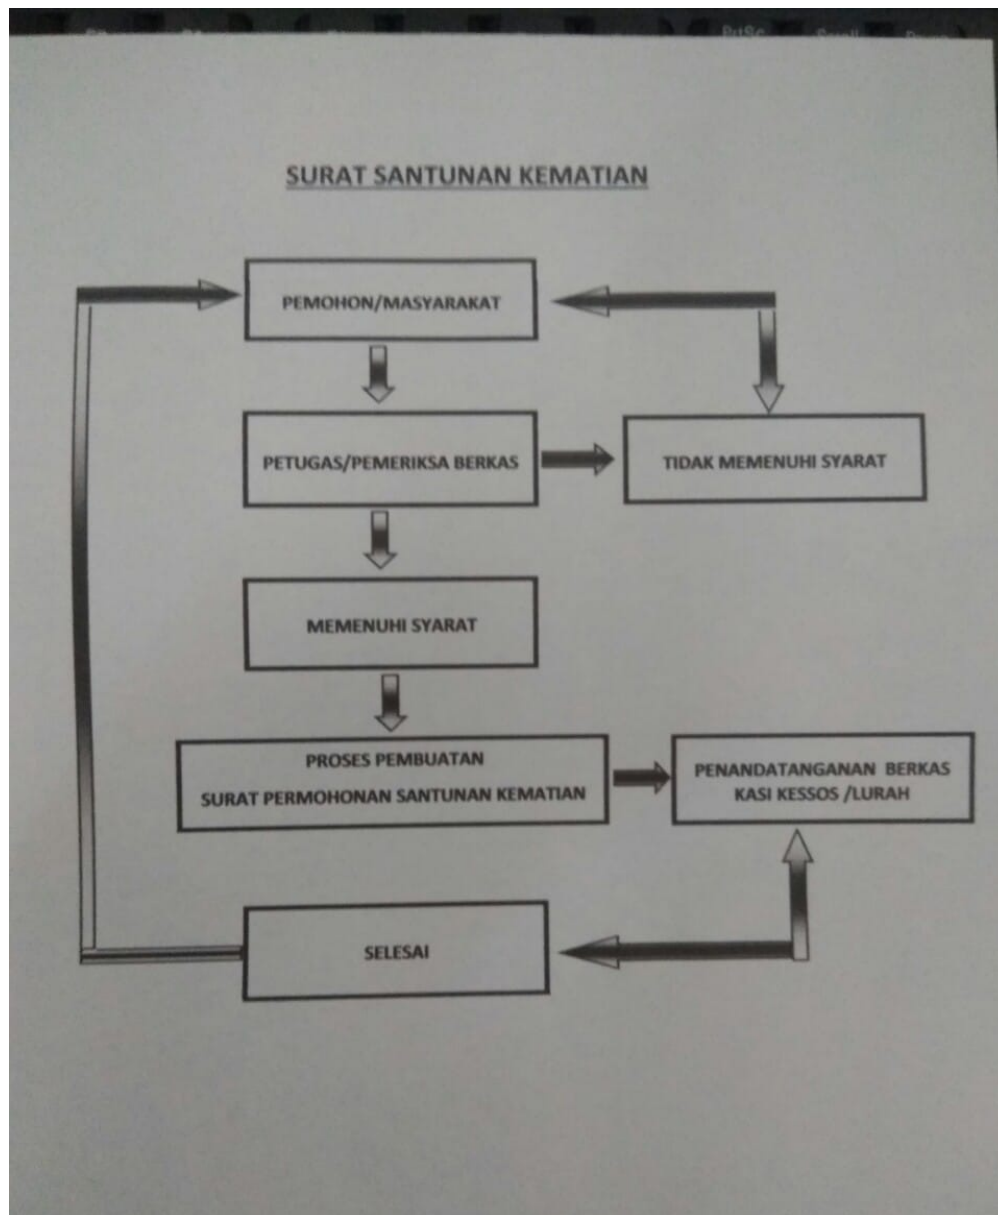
PrtSc Scroll

SURAT SANTUNAN KEMATIAN

PEMOHON/MASYARAKAT

PETUGAS/PEMERIKSA BERKAS

TIDAK MEMENUHI SYARAT

MEMENUHI SYARAT

PROSES PEMBUATAN
SURAT PERMOHONAN SANTUNAN KEMATIAN

PENANDATANGANAN BERKAS
KASI KESSOS /LURAH

SELESAI